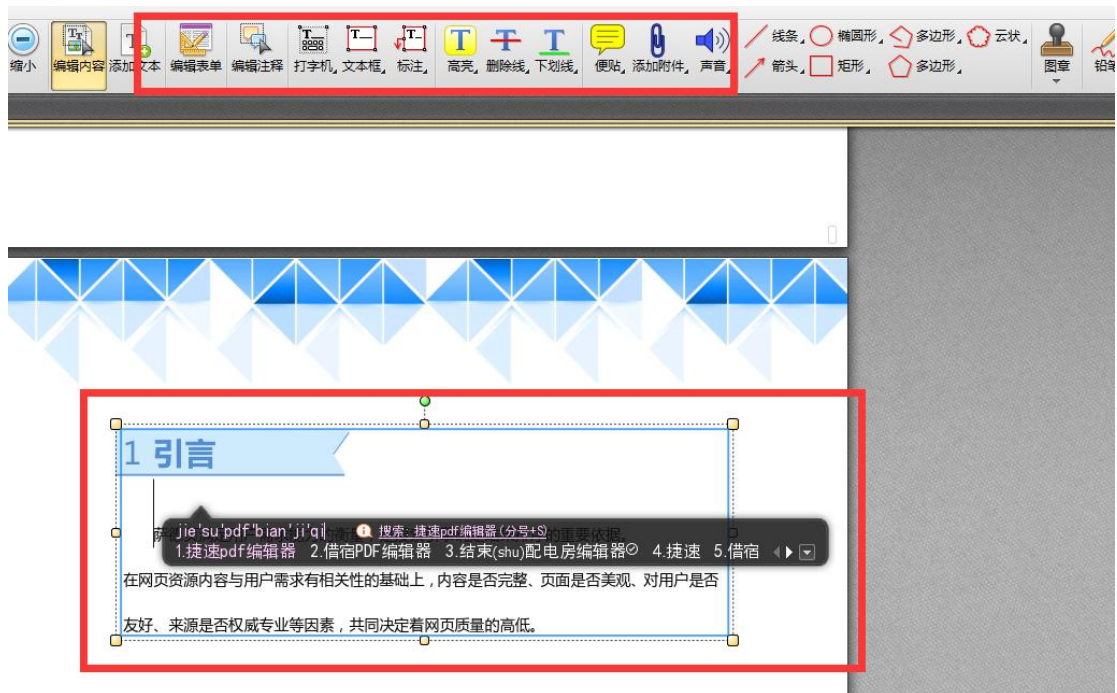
缩小 编辑内容 添加文本 编辑表单 编辑注释 打字机 文本框 标注 高亮 删除线 下划线 便贴 添加附件 声音 线条 椭圆形 多边形 云状 箭头 矩形 多边形 图章 铅笔

1 引言

jie'su'pdf'bian'ji'qi 搜索：捷速pdf编辑器(分号+S)
1.捷速pdf编辑器 2.借宿PDF编辑器 3.结束(shu)配电房编辑器 4.捷速 5.借宿

网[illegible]的重要依据

在网页资源内容与用户需求有相关性的基础上，内容是否完整、页面是否美观、对用户是否友好、来源是否权威专业等因素，共同决定着网页质量的高低。